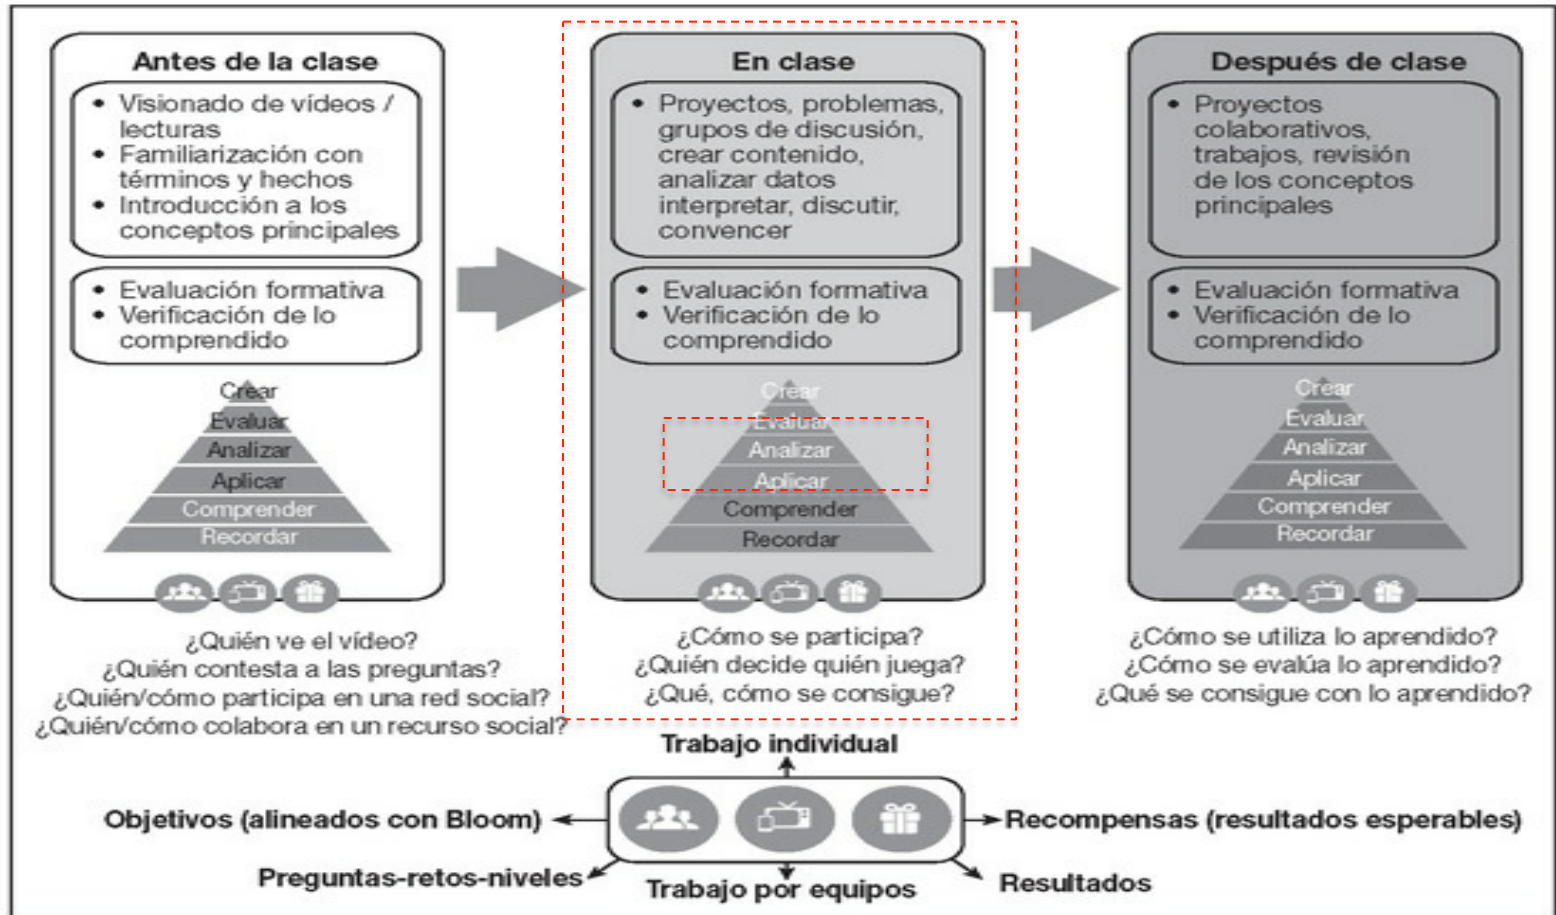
Antes de la clase

• Visionado de vídeos / lecturas
• Familiarización con términos y hechos
• Introducción a los conceptos principales

• Evaluación formativa
• Verificación de lo comprendido

Crear
Evaluar
Analizar
Aplicar
Comprender
Recordar

¿Quién ve el vídeo?
¿Quién contesta a las preguntas?
¿Quién/cómo participa en una red social?
¿Quién/cómo colabora en un recurso social?

En clase

• Proyectos, problemas, grupos de discusión, crear contenido, analizar datos interpretar, discutir, convencer

• Evaluación formativa
• Verificación de lo comprendido

Crear
Evaluar
Analizar
Aplicar
Comprender
Recordar

¿Cómo se participa?
¿Quién decide quién juega?
¿Qué, cómo se consigue?

Después de clase

• Proyectos colaborativos, trabajos, revisión de los conceptos principales

• Evaluación formativa
• Verificación de lo comprendido

Crear
Evaluar
Analizar
Aplicar
Comprender
Recordar

¿Cómo se utiliza lo aprendido?
¿Cómo se evalúa lo aprendido?
¿Qué se consigue con lo aprendido?

Trabajo individual
Objetivos (alineados con Bloom)
Recompensas (resultados esperables)
Preguntas-retos-niveles
Trabajo por equipos
Resultados